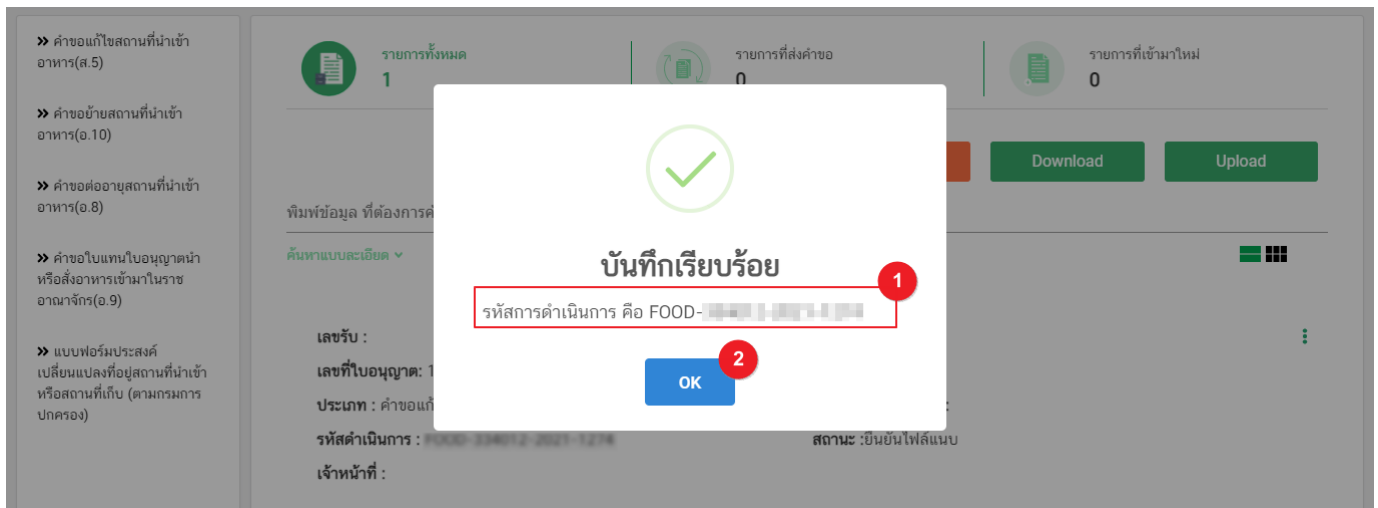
» คำขอแก้ไขสถานที่นำเข้าอาหาร(ส.5)

» คำขอย้ายสถานที่นำเข้าอาหาร(อ.10)

» คำขอต่ออายุสถานที่นำเข้าอาหาร(อ.8)

» คำขอใบแทนใบอนุญาตนำหรือสั่งอาหารเข้ามาในราชอาณาจักร(อ.9)

» แบบฟอร์มประสงค์เปลี่ยนแปลงที่อยู่สถานที่นำเข้าหรือสถานที่เก็บ (ตามกรมการปกครอง)

รายการทั้งหมด
1

รายการที่ส่งคำขอ
0

รายการที่เข้ามาใหม่
0

Download

Upload

พิมพ์ข้อมูล ที่ต้องการค่

ค้นหาแบบละเอียด

เลขรับ :

เลขที่ใบอนุญาต: 1

ประเภท : คำขอแก้

รหัสดำเนินการ : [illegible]

สถานะ :ยืนยันไฟล์แนบ

เจ้าหน้าที่ :

บันทึกเรียบร้อย

1

รหัสการดำเนินการ คือ FOOD-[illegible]

2

OK